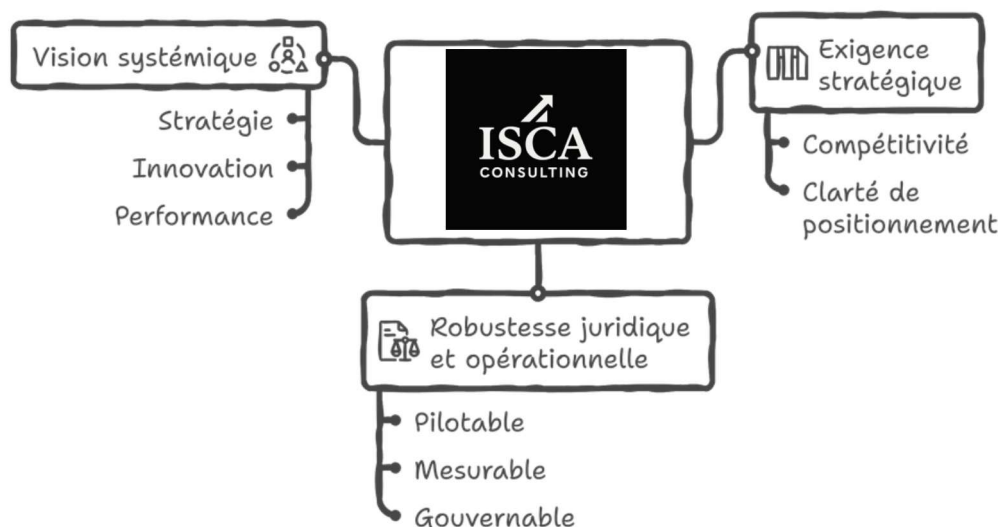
Vision systémique

Stratégie

Innovation

Performance

ISCA
CONSULTING

Exigence stratégique

Compétitivité

Clarté de positionnement

Robustesse juridique et opérationnelle

Pilotable

Mesurable

Gouvernable